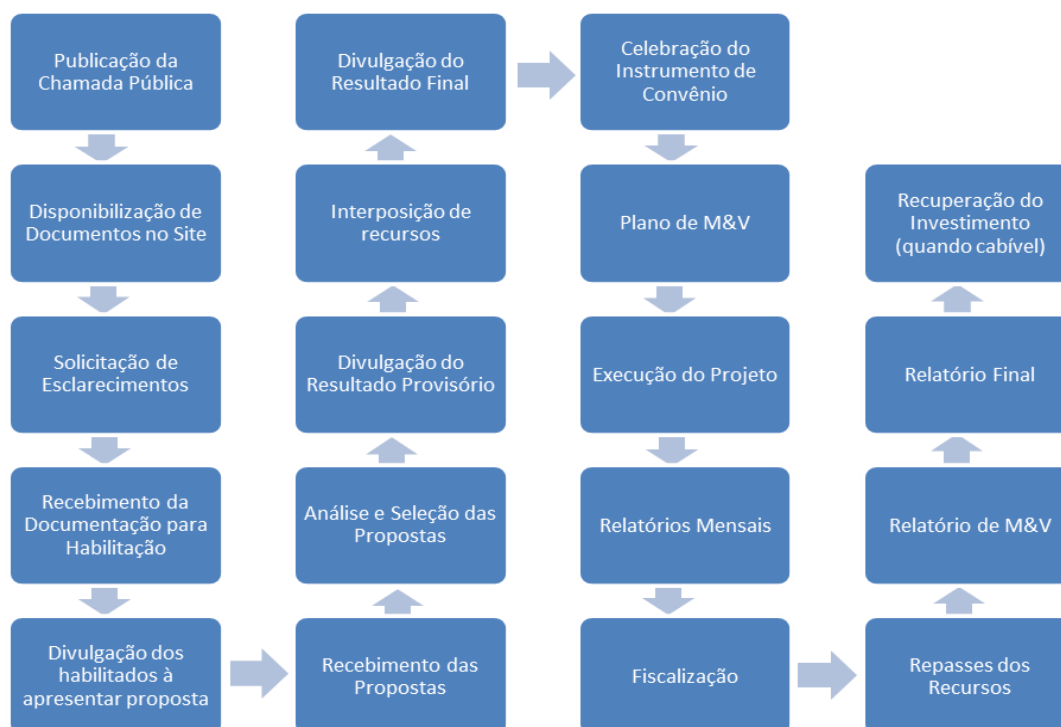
Publicação da Chamada Pública

Disponibilização de Documentos no Site

Solicitação de Esclarecimentos

Recebimento da Documentação para Habilitação

Divulgação dos habilitados à apresentar proposta

Recebimento das Propostas

Análise e Seleção das Propostas

Divulgação do Resultado Provisório

Interposição de recursos

Divulgação do Resultado Final

Celebração do Instrumento de Convênio

Plano de M&V

Execução do Projeto

Relatórios Mensais

Fiscalização

Repasses dos Recursos

Relatório de M&V

Relatório Final

Recuperação do Investimento (quando cabível)